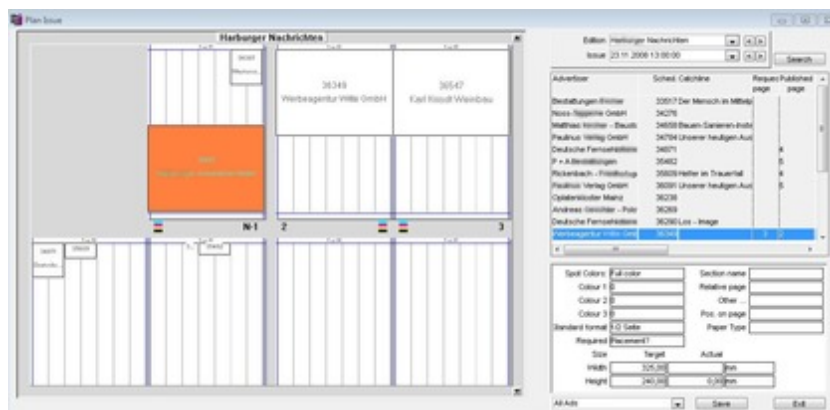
Plan Issue

Harburger Nachrichten

36349
Werbeagentur Wille GmbH

36547
Karl Knoll Weinbau

N-1
2
3

Edition Harburger Nachrichten
Issue 23.11.2006 13:00:00
Search

| Advertiser | Sched. Catchline | Request page | Published page |
|---|---|---|---|
| Bestattungen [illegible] | 33517 Der Mensch im Mittelp | | |
| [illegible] GmbH | 34276 | | |
| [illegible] | 34658 Bauen-Sanieren-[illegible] | | |
| Paulinus Verlag GmbH | 34794 Unserer heutigen Aus | | |
| Deutsche Fernsehlotterie | 34871 | | 4 |
| P + A Bestattungen | 35482 | | 5 |
| Rickenbach - Friedhofsg | 35809 Helfer im Trauerfall | | 4 |
| Paulinus Verlag GmbH | 36091 Unserer heutigen Aus | | 5 |
| Opfalerkloster Mainz | 36239 | | |
| Andreas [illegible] | 36269 | | |
| Deutsche Fernsehlotterie | 36290 Los - Image | | |
| Werbeagentur Wille GmbH | 36349 | 1 | 2 |

Spot Colors Full color
Colour 1 0
Colour 2 0
Colour 3 0
Standard format 1/2 Seite
Required Placement?
Section name
Relative page
Other ...
Pos. on page
Paper Type

| | Target | Actual | |
|---|---|---|---|
| Size | | | |
| Width | 325,00 | | mm |
| Height | 240,00 | 0,00 | mm |

All Ads
Save
Exit